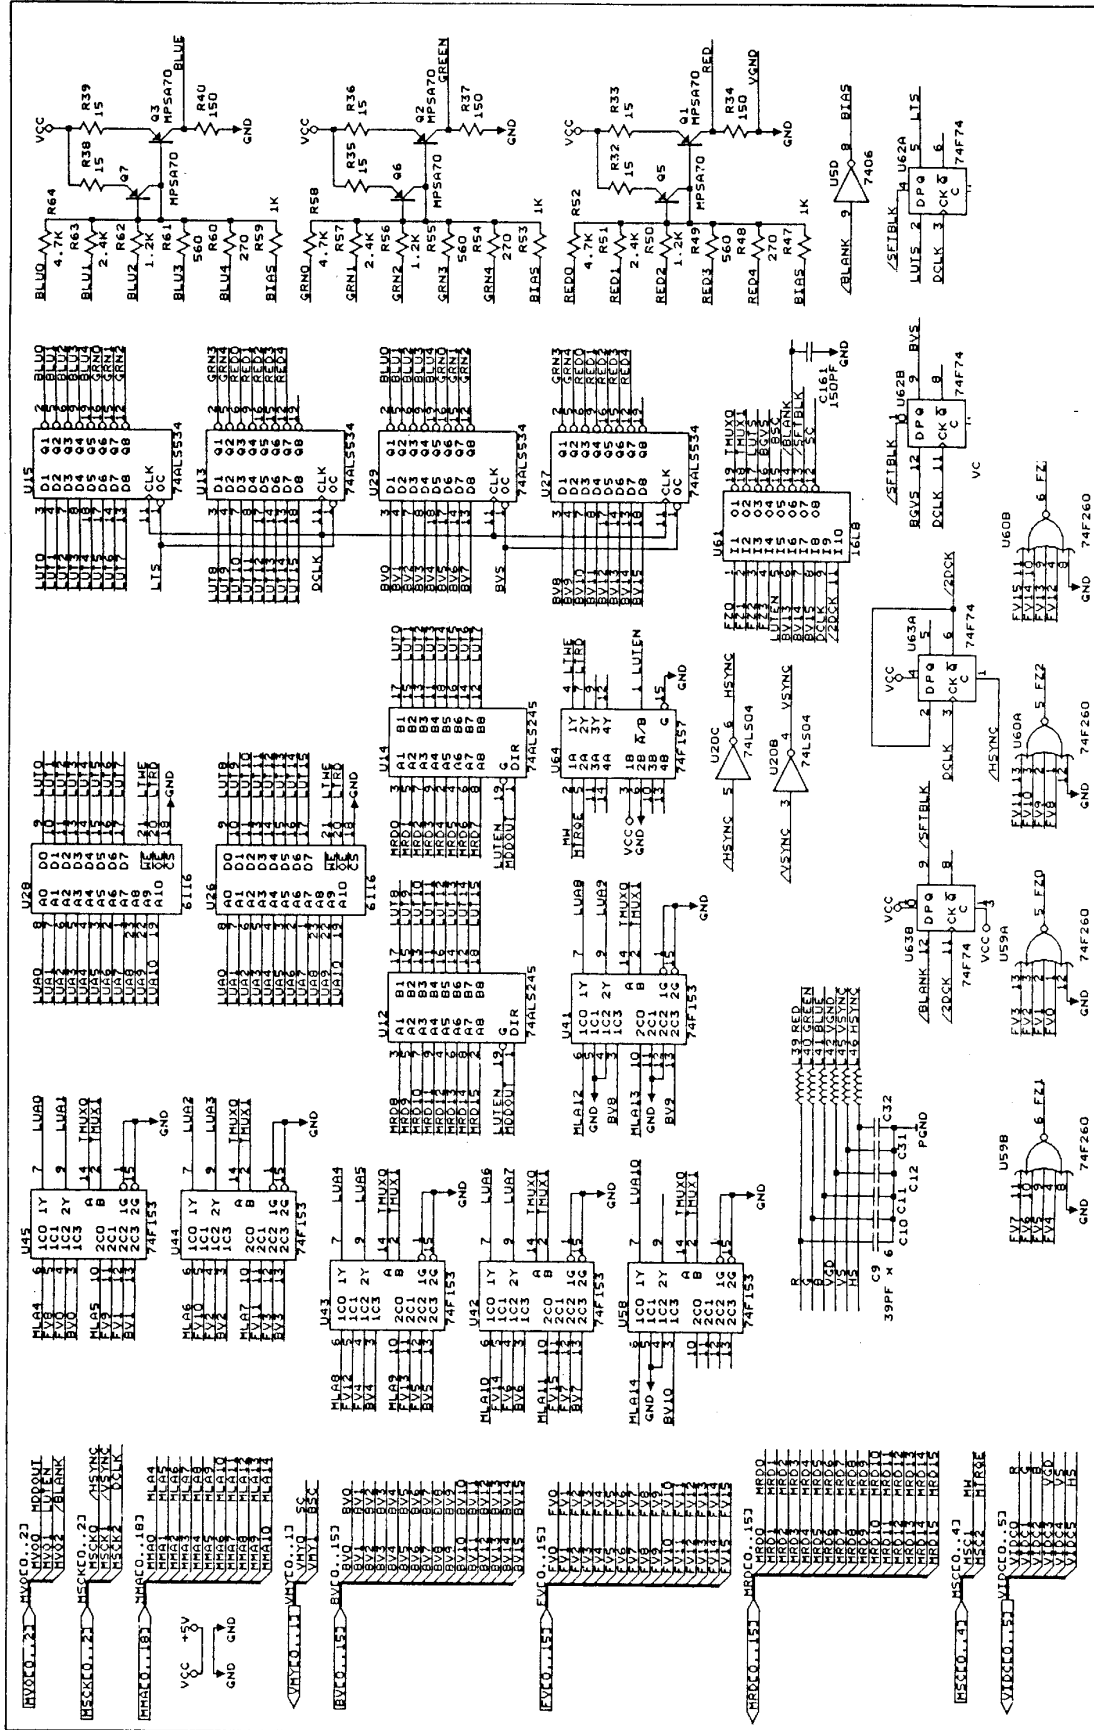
VCC R39 15 Q3 MPSA70 BLUE R40 150 GND
R38 15 Q7 MPSA70
R64 4.7K R63 2.4K R62 1.2K R61 560 R60 270 R59 1K
BLU0 BLU1 BLU2 BLU3 BLU4 BIAS

VCC R36 15 Q2 MPSA70 GREEN R37 150 GND
R35 15 Q6 MPSA70
R58 4.7K R57 2.4K R56 1.2K R55 560 R54 270 R53 1K
GRN0 GRN1 GRN2 GRN3 GRN4 BIAS

VCC R33 15 Q1 MPSA70 RED R34 150 VGND GND
R32 15 Q5 MPSA70
R52 4.7K R51 2.4K R50 1.2K R49 560 R48 270 R47 1K
RED0 RED1 RED2 RED3 RED4 BIAS

U5D 7406 /BLANK 9 8 BIAS

U62A 74F74 /SFTBLK LUTS LUTS DCLK DPQ CK C

U15 74ALS534 LUT0 LUT1 LUT2 LUT3 LUT4 LUT5 LUT6 LUT7 LTS BLU0 BLU1 BLU2 BLU3 BLU4 GRN0 GRN1 GRN2
U13 74ALS534 LUT8 LUT9 LUT10 LUT11 LUT12 LUT13 LUT14 LUT15 DCLK GRN3 GRN4 RED0 RED1 RED2 RED3 RED4
U29 74ALS534 BV0 BV1 BV2 BV3 BV4 BV5 BV6 BV7 BVS BLU0 BLU1 BLU2 BLU3 BLU4 GRN0 GRN1 GRN2
U27 74ALS534 BV8 BV9 BV10 BV11 BV12 BV13 BV14 BV15 GRN3 GRN4 RED0 RED1 RED2 RED3 RED4

C161 150PF GND

U61 16L8 FZ0 FZ1 FZ2 FZ3 LUTEN BV13 BV14 BV15 DCLK /2DCK TMUX0 TMUX1 LUTS BGVS BSC /BLANK /SFTBLK SC

U62B 74F74 /SFTBLK BGVS DCLK BVS VC

U28 6116 LUA0 LUA1 LUA2 LUA3 LUA4 LUA5 LUA6 LUA7 LUA8 LUA9 LUA10 LUT0 LUT1 LUT2 LUT3 LUT4 LUT5 LUT6 LUT7 LTWE LTRD GND
U26 6116 LUA0 LUA1 LUA2 LUA3 LUA4 LUA5 LUA6 LUA7 LUA8 LUA9 LUA10 LUT8 LUT9 LUT10 LUT11 LUT12 LUT13 LUT14 LUT15 LTWE LTRD GND

U14 74ALS245 MRD0 MRD1 MRD2 MRD3 MRD4 MRD5 MRD6 MRD7 LUTEN MODOUT LUT0 LUT1 LUT2 LUT3 LUT4 LUT5 LUT6 LUT7
U12 74ALS245 MRD8 MRD9 MRD10 MRD11 MRD12 MRD13 MRD14 MRD15 LUTEN MODOUT LUT8 LUT9 LUT10 LUT11 LUT12 LUT13 LUT14 LUT15

U64 74F157 MW MTRQE VCC GND LTWE LTRD LUTEN GND
U20C 74LS04 /HSYNC HSYNC
U20B 74LS04 /VSYNC VSYNC

U63A 74F74 VCC DCLK /HSYNC /2DCK
U63B 74F74 VCC /BLANK /2DCK /SFTBLK VCC

U60B 74F260 FV15 FV14 FV13 FV12 FZ3 GND
U60A 74F260 FV11 FV10 FV9 FV8 FZ2 GND
U59A 74F260 FV3 FV2 FV1 FV0 FZ0 GND
U59B 74F260 FV7 FV6 FV5 FV4 FZ1 GND

U41 74F153 MLA12 GND BV8 MLA13 GND BV9 LUA8 LUA9 TMUX0 TMUX1 GND

L39 RED L40 GREEN L41 BLUE L42 VGND L43 VSYNC L49 HSYNC
C9 39PF x 6 C10 C11 C12 C31 C32 PGND
R G B VGD VS HS

U45 74F153 MLA4 FV8 FV0 BV0 MLA5 FV9 FV1 BV1 LUA0 LUA1 TMUX0 TMUX1 GND
U44 74F153 MLA6 FV10 FV2 BV2 MLA7 FV11 FV3 BV3 LUA2 LUA3 TMUX0 TMUX1 GND
U43 74F153 MLA8 FV12 FV4 BV4 MLA9 FV13 FV5 BV5 LUA4 LUA5 TMUX0 TMUX1 GND
U42 74F153 MLA10 FV14 FV6 BV6 MLA11 FV15 FV7 BV7 LUA6 LUA7 TMUX0 TMUX1 GND
U58 74F153 MLA14 GND BV10 LUA10 TMUX0 TMUX1 GND

MVO[0..2] MVO0 MVO1 MVO2 MODOUT LUTEN /BLANK
MSCK[0..2] MSCK0 MSCK1 MSCK2 /HSYNC /VSYNC DCLK
MMA[0..10] MMA0 MMA1 MMA2 MMA3 MMA4 MMA5 MMA6 MMA7 MMA8 MMA9 MMA10 MLA4 MLA5 MLA6 MLA7 MLA8 MLA9 MLA10 MLA11 MLA12 MLA13 MLA14
VCC +5V GND GND
VMY[0..1] VMY0 VMY1 SC BSC
BV[0..15] BV0 BV1 BV2 BV3 BV4 BV5 BV6 BV7 BV8 BV9 BV10 BV11 BV12 BV13 BV14 BV15
FV[0..15] FV0 FV1 FV2 FV3 FV4 FV5 FV6 FV7 FV8 FV9 FV10 FV11 FV12 FV13 FV14 FV15
MRD[0..15] MRD0 MRD1 MRD2 MRD3 MRD4 MRD5 MRD6 MRD7 MRD8 MRD9 MRD10 MRD11 MRD12 MRD13 MRD14 MRD15
MSC[0..4] MSC1 MSC2 MW MTRQE
VID[0..5] VID0 VID1 VID2 VID3 VID4 VID5 R G B VGD VS HS